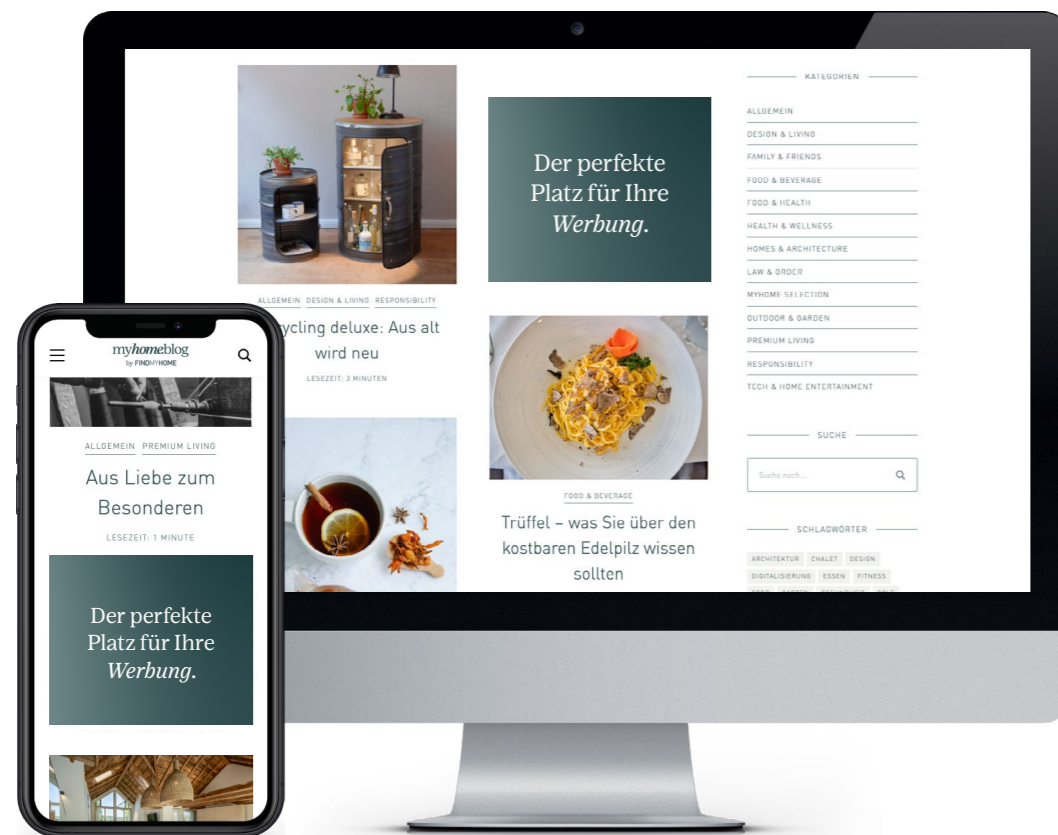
ALLGEMEIN DESIGN & LIVING RESPONSIBILITY

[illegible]ycling deluxe: Aus alt wird neu

LESEZEIT: 3 MINUTEN

Der perfekte Platz für Ihre *Werbung.*

FOOD & BEVERAGE

Trüffel – was Sie über den kostbaren Edelpilz wissen sollten

KATEGORIEN

ALLGEMEIN
DESIGN & LIVING
FAMILY & FRIENDS
FOOD & BEVERAGE
FOOD & HEALTH
HEALTH & WELLNESS
HOMES & ARCHITECTURE
LAW & ORDER
MYHOME SELECTION
OUTDOOR & GARDEN
PREMIUM LIVING
RESPONSIBILITY
TECH & HOME ENTERTAINMENT

SUCHE

Suche nach...

SCHLAGWÖRTER

ARCHITEKTUR CHALET DESIGN
DIGITALISIERUNG ESSEN FITNESS

myhomeblog
by FINDMYHOME

ALLGEMEIN PREMIUM LIVING

Aus Liebe zum Besonderen

LESEZEIT: 1 MINUTE

Der perfekte Platz für Ihre *Werbung.*